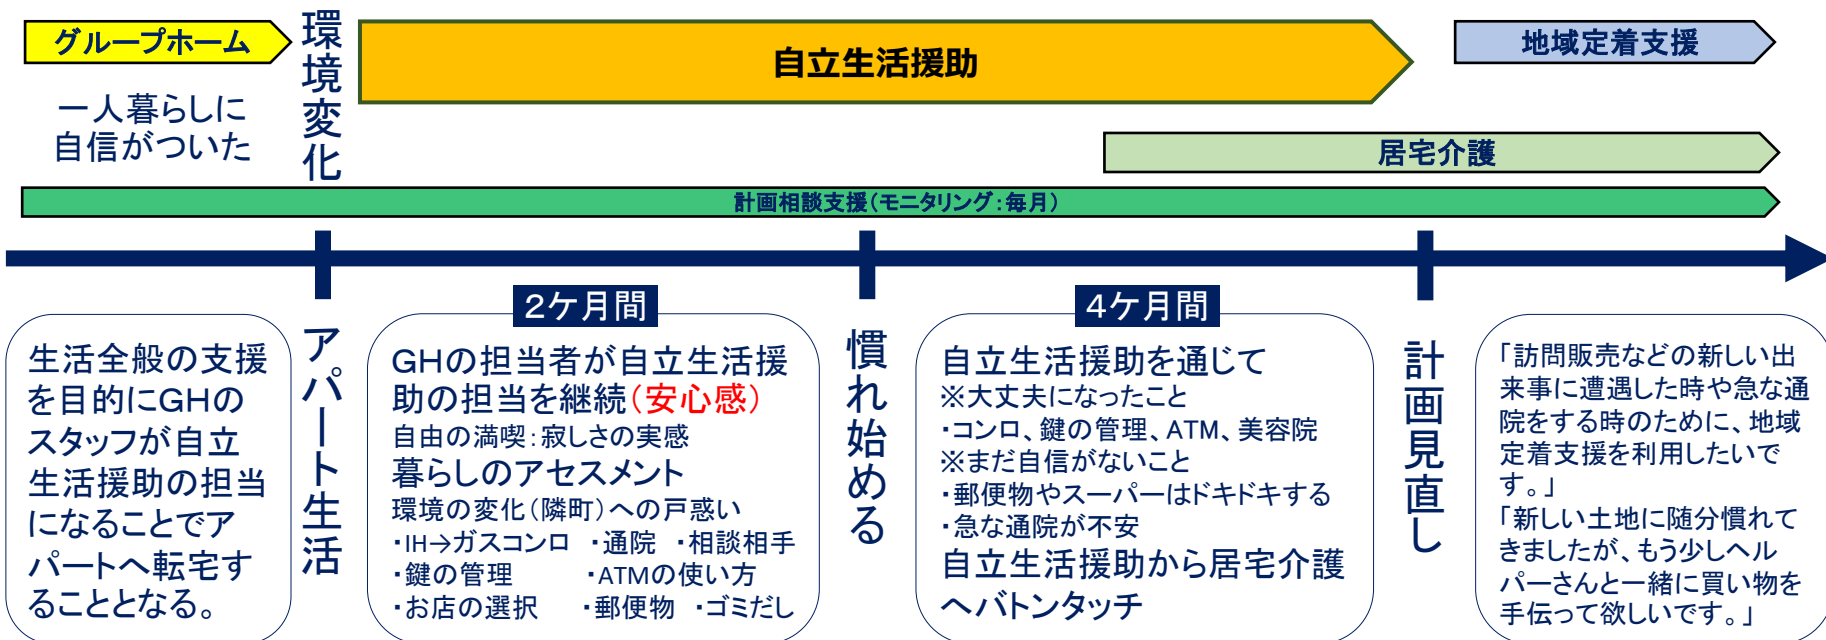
グループホーム

一人暮らしに自信がついた

環境変化

自立生活援助

地域定着支援

居宅介護

計画相談支援（モニタリング：毎月）

2ケ月間

4ケ月間

生活全般の支援を目的にGHのスタッフが自立生活援助の担当になることでアパートへ転宅することとなる。

アパート生活

GHの担当者が自立生活援助の担当を継続（安心感）
自由の満喫：寂しさの実感
暮らしのアセスメント
環境の変化（隣町）への戸惑い
・IH→ガスコンロ　・通院　・相談相手
・鍵の管理　・ATMの使い方
・お店の選択　・郵便物　・ゴミだし

慣れ始める

自立生活援助を通じて
※大丈夫になったこと
・コンロ、鍵の管理、ATM、美容院
※まだ自信がないこと
・郵便物やスーパーはドキドキする
・急な通院が不安
自立生活援助から居宅介護へバトンタッチ

計画見直し

「訪問販売などの新しい出来事に遭遇した時や急な通院をする時のために、地域定着支援を利用したいです。」
「新しい土地に随分慣れてきましたが、もう少しヘルパーさんと一緒に買い物を手伝って欲しいです。」